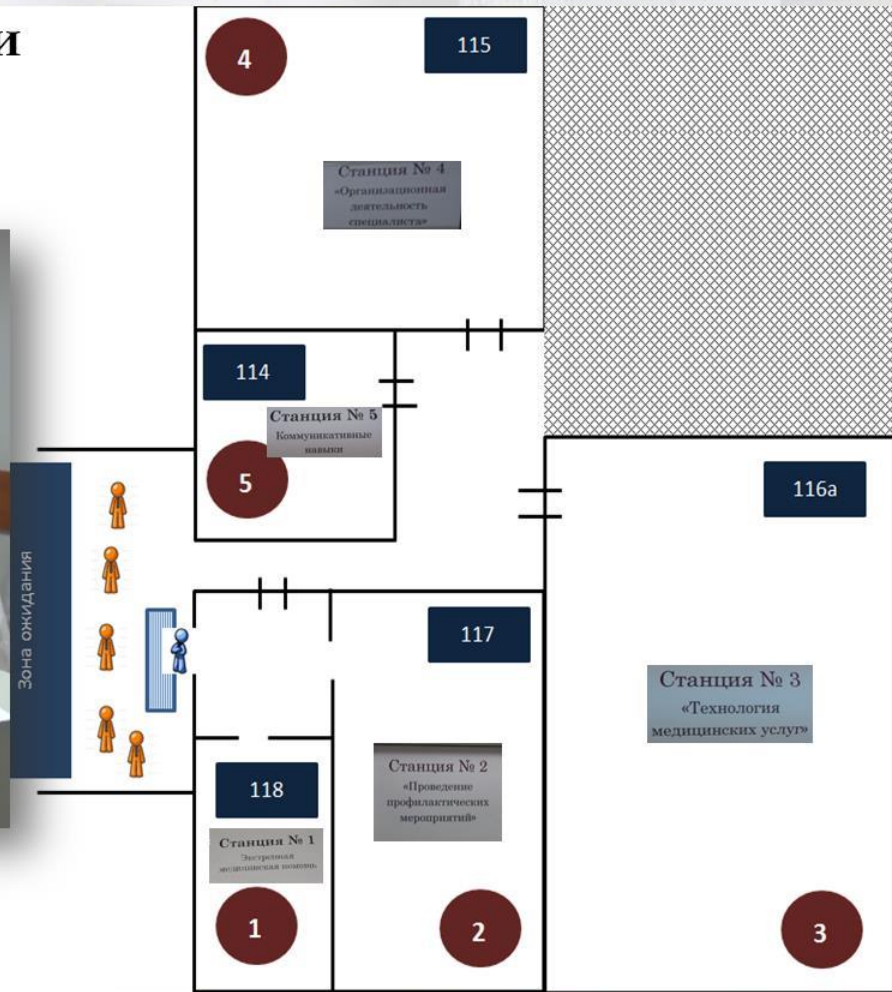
и

4

115

Станция № 4
«Организационная деятельность специалиста»

114

Станция № 5
Коммуникативные навыки

5

116а

Зона ожидания

117

Станция № 3
«Технология медицинских услуг»

Станция № 2
«Проведение профилактических мероприятий»

118

Станция № 1
Экстренная медицинская помощь

1

2

3